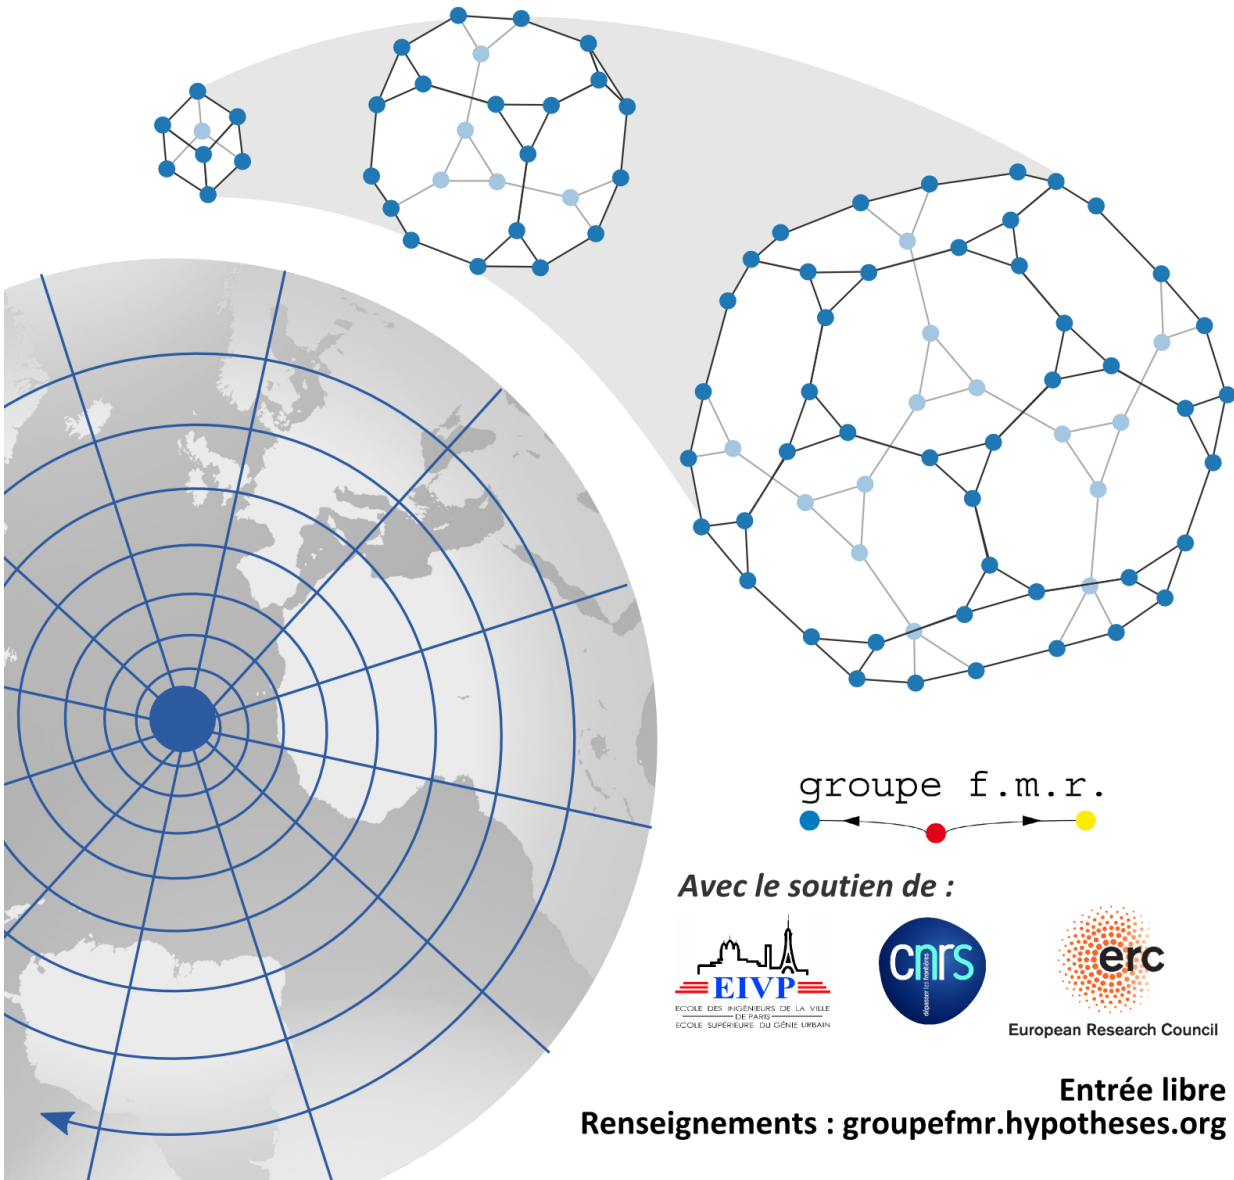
groupe f.m.r.

Avec le soutien de :

EIVP
ECOLE DES INGÉNIEURS DE LA VILLE DE PARIS
ECOLE SUPÉRIEURE DU GÉNIE URBAIN

cnrs
dépasser les frontières

erc
European Research Council

Entrée libre
Renseignements : groupefmr.hypotheses.org